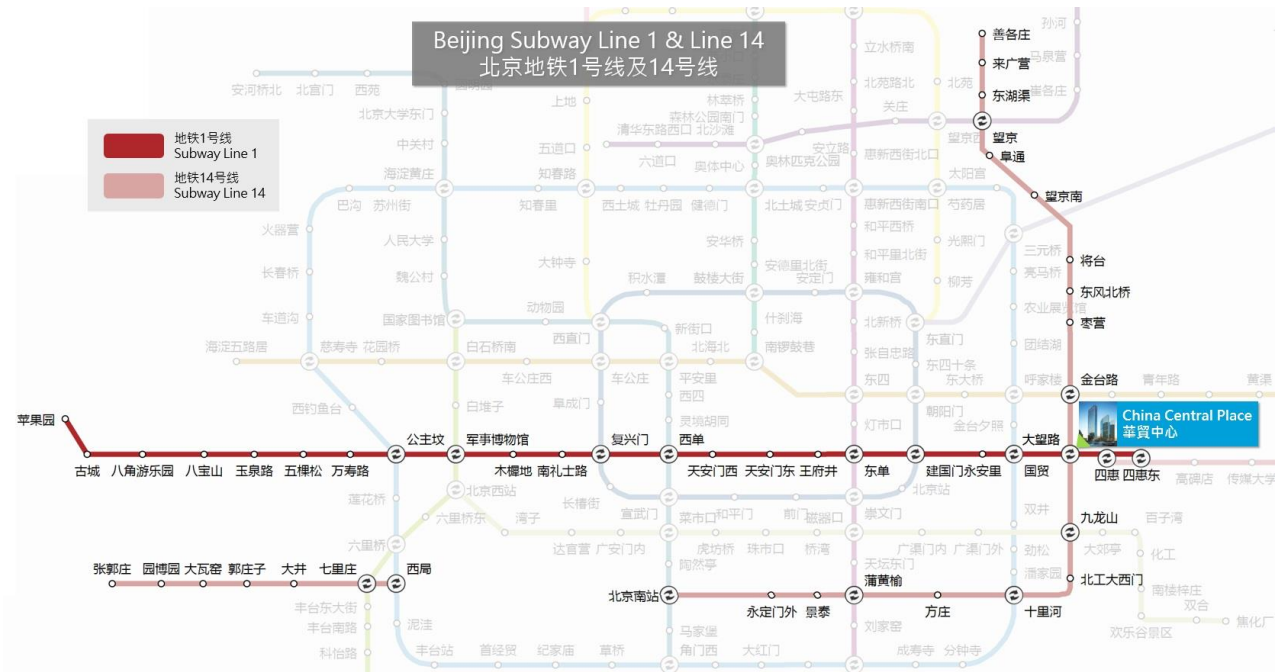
Beijing Subway Line 1 & Line 14
北京地铁1号线及14号线

地铁1号线
Subway Line 1

地铁14号线
Subway Line 14

China Central Place
華貿中心

善各庄
来广营
东湖渠
望京
阜通
望京南
将台
东风北桥
枣营
金台路
大望路
九龙山
北工大西门
十里河
方庄
蒲黄榆
景泰
永定门外
北京南站

苹果园
古城
八角游乐园
八宝山
玉泉路
五棵松
万寿路
公主坟
军事博物馆
木樨地
南礼士路
复兴门
西单
天安门西
天安门东
王府井
东单
建国门
永安里
国贸
四惠
四惠东

张郭庄
园博园
大瓦窑
郭庄子
大井
七里庄
西局

安河桥北
北宫门
西苑
北京大学东门
中关村
海淀黄庄
巴沟
苏州街
火器营
人民大学
长春桥
魏公村
车道沟
国家图书馆
海淀五路居
慈寿寺
花园桥
白石桥南
西钓鱼台
动物园
车公庄西
白堆子
西直门
车公庄
阜成门
新街口
平安里
西四
灵境胡同
北海北
南锣鼓巷
什刹海
积水潭
鼓楼大街
安定门
雍和宫
北新桥
张自忠路
东四
灯市口
东直门
东四十条
朝阳门
金台夕照
呼家楼
团结湖
农业展览馆
亮马桥
三元桥
柳芳
光熙门
芍药居
和平里北街
和平西桥
惠新西街南口
惠新西街北口
安贞门
北土城
安华桥
安德里北街
奥林匹克公园
奥体中心
森林公园南门
林萃桥
上地
五道口
知春路
知春里
西土城
牡丹园
健德门
大钟寺
清华东路西口
北沙滩
六道口
立水桥南
北苑路北
北苑
关庄
安立路
大屯路东
望京西
太阳宫
孙河
马泉营
崔各庄
青年路
黄渠
高碑店
传媒大学
双井
劲松
潘家园
大郊亭
百子湾
化工
南楼梓庄
双合
焦化厂
欢乐谷景区
刘家窑
成寿寺
分钟寺
天坛东门
广渠门内
广渠门外
磁器口
崇文门
北京站
前门
桥湾
珠市口
虎坊桥
菜市口
和平门
宣武门
长椿街
陶然亭
广安门内
达官营
湾子
北京西站
六里桥东
六里桥
莲花桥
丰台东大街
丰台南路
科怡路
泥洼
丰台站
首经贸
纪家庙
草桥
马家堡
角门西
大红门